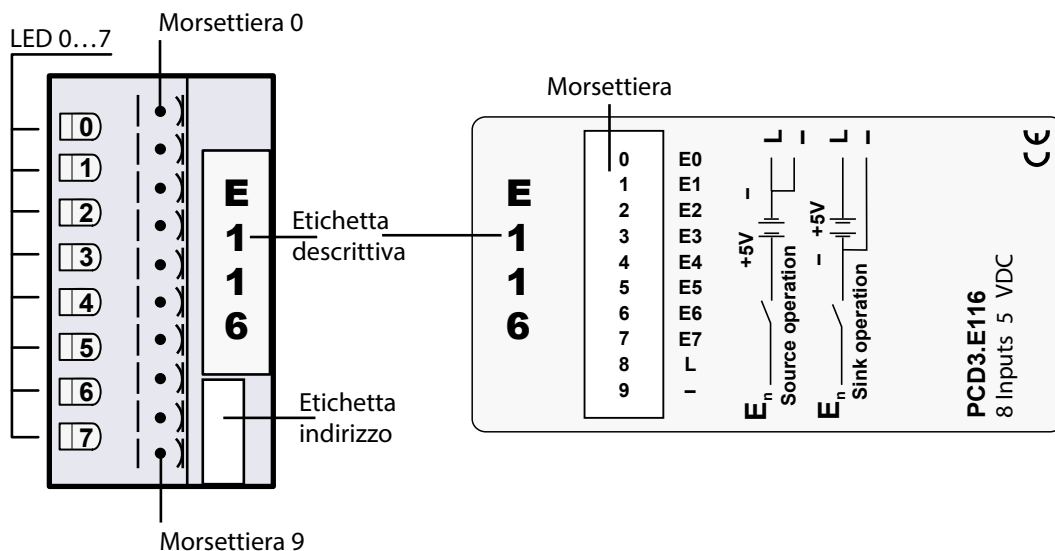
LED 0…7

Morsettiera 0

0
1
2
3
4
5
6
7

E
1
1
6

Etichetta descrittiva

Etichetta indirizzo

Morsettiera 9

Morsettiera

E
1
1
6

| | |
|---|---|
| 0 | E0 |
| 1 | E1 |
| 2 | E2 |
| 3 | E3 |
| 4 | E4 |
| 5 | E5 |
| 6 | E6 |
| 7 | E7 |
| 8 | L |
| 9 | – |

L
–
–
+5V
$E_n$
Source operation

L
–
+5V
–
$E_n$
Sink operation

PCD3.E116
8 Inputs 5 VDC

CE